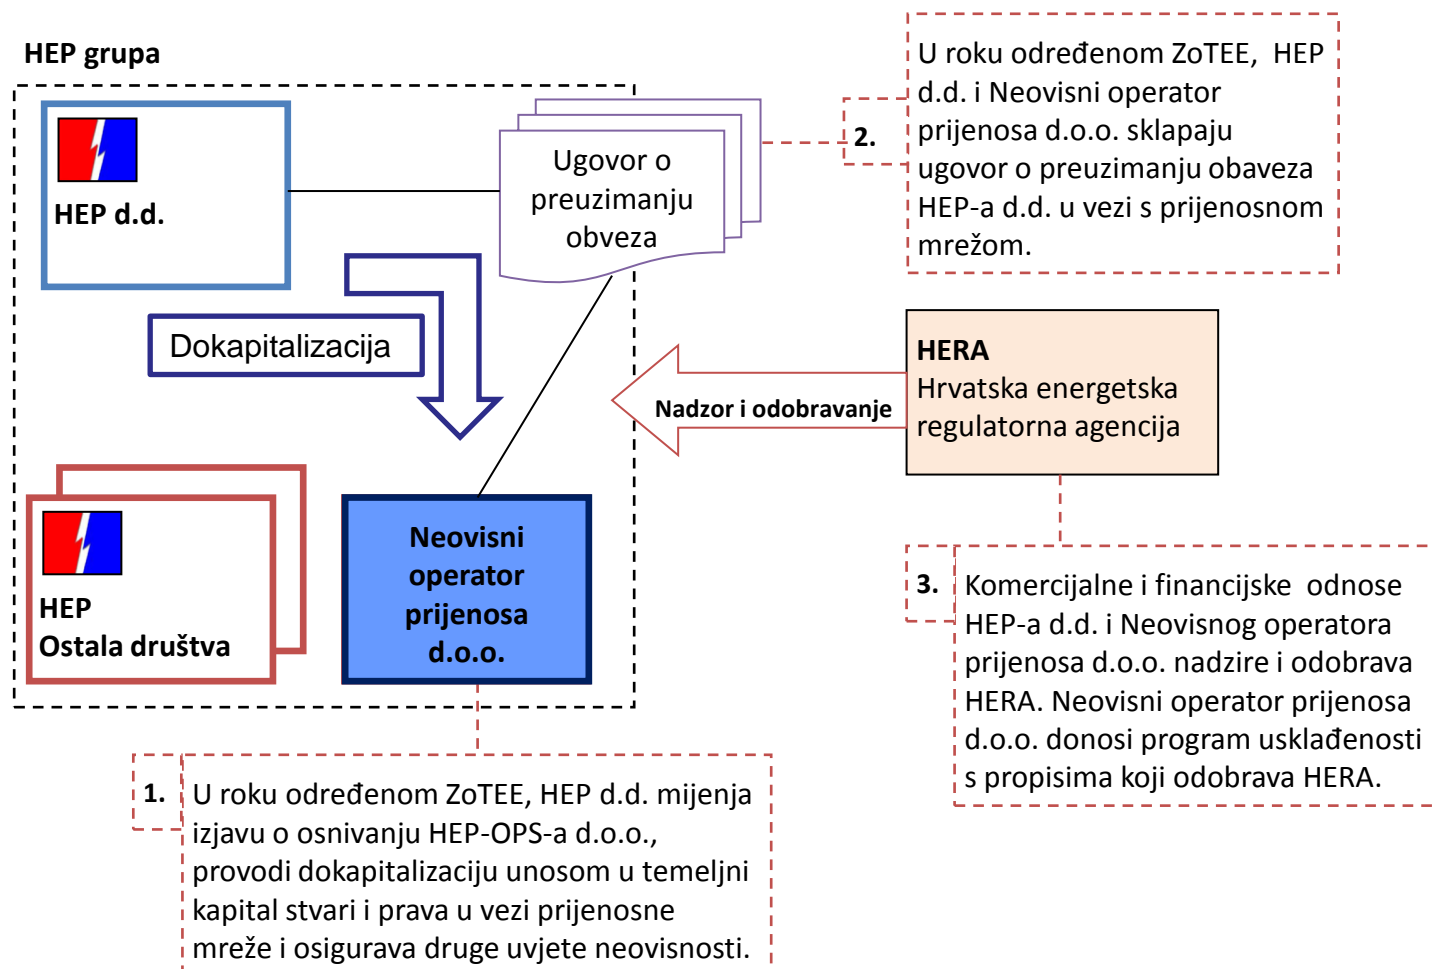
HEP grupa

HEP d.d.

Ugovor o preuzimanju obveza

2.

U roku određenom ZoTEE, HEP d.d. i Neovisni operator prijenosa d.o.o. sklapaju ugovor o preuzimanju obaveza HEP-a d.d. u vezi s prijenosnom mrežom.

Dokapitalizacija

HERA
Hrvatska energetska regulatorna agencija

Nadzor i odobravanje

HEP
Ostala društva

Neovisni operator prijenosa d.o.o.

3.

Komercijalne i financijske odnose HEP-a d.d. i Neovisnog operatora prijenosa d.o.o. nadzire i odobrava HERA. Neovisni operator prijenosa d.o.o. donosi program usklađenosti s propisima koji odobrava HERA.

1.

U roku određenom ZoTEE, HEP d.d. mijenja izjavu o osnivanju HEP-OPS-a d.o.o., provodi dokapitalizaciju unosom u temeljni kapital stvari i prava u vezi prijenosne mreže i osigurava druge uvjete neovisnosti.